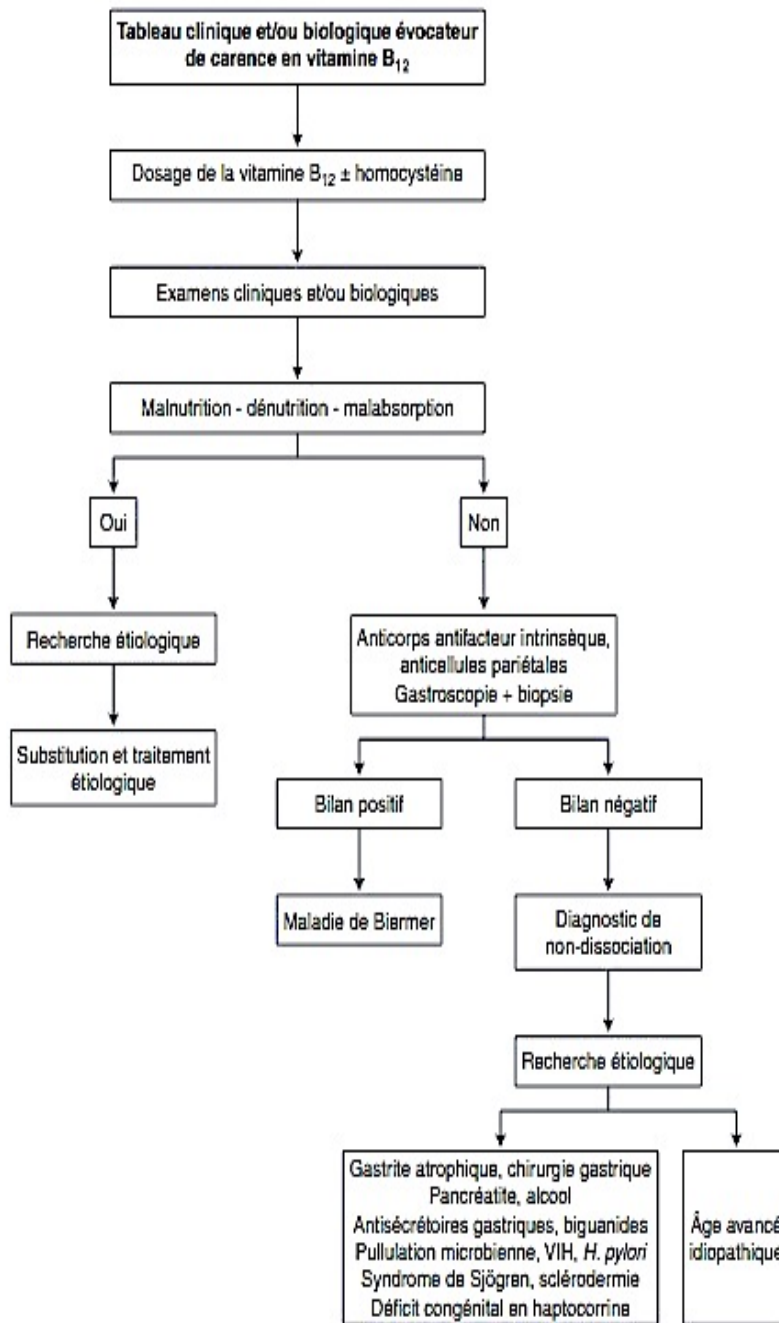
Tableau clinique et/ou biologique évocateur de carence en vitamine $B_{12}$

Dosage de la vitamine $B_{12}$ ± homocystéine

Examens cliniques et/ou biologiques

Malnutrition - dénutrition - malabsorption

Oui

Non

Recherche étiologique

Substitution et traitement étiologique

Anticorps antifacteur intrinsèque, anticellules pariétales
Gastroscopie + biopsie

Bilan positif

Bilan négatif

Maladie de Biermer

Diagnostic de non-dissociation

Recherche étiologique

Gastrite atrophique, chirurgie gastrique
Pancréatite, alcool
Antisécrétoires gastriques, biguanides
Pullulation microbienne, VIH, H. pylori
Syndrome de Sjögren, sclérodermie
Déficit congénital en haptocorrine

Âge avancé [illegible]
idiopathique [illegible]